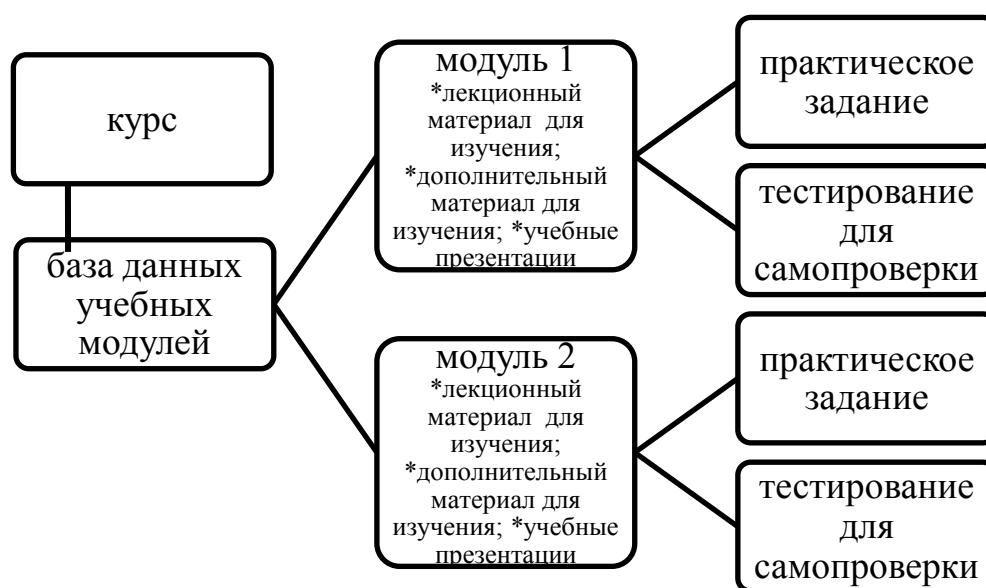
курс

база данных учебных модулей

модуль 1
*лекционный материал для изучения; *дополнительный материал для изучения; *учебные презентации

практическое задание

тестирование для самопроверки

модуль 2
*лекционный материал для изучения; *дополнительный материал для изучения; *учебные презентации

практическое задание

тестирование для самопроверки